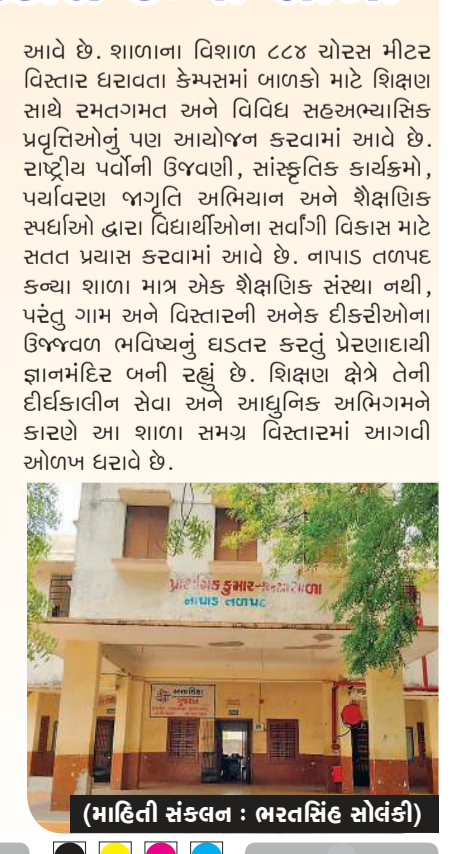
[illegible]

આવે છે. શાળાના વિશાળ ૮૮૪ ચોરસ મીટર વિસ્તાર ધરાવતા કેમ્પસમાં બાળકો માટે શિક્ષણ સાથે રમતગમત અને વિવિધ સહઅભ્યાસિક પ્રવૃત્તિઓનું પણ આયોજન કરવામાં આવે છે. રાષ્ટ્રીય પર્વોની ઉજવણી, સાંસ્કૃતિક કાર્યક્રમો, પર્યાવરણ જાગૃતિ અભિયાન અને શૈક્ષણિક સ્પર્ધાઓ દ્વારા વિદ્યાર્થીઓના સર્વાંગી વિકાસ માટે સતત પ્રયાસ કરવામાં આવે છે. નાપાડ તળપદ કન્યા શાળા માત્ર એક શૈક્ષણિક સંસ્થા નથી, પરંતુ ગામ અને વિસ્તારની અનેક દીકરીઓના ઉજ્જવળ ભવિષ્યનું ઘડતર કરતું પ્રેરણાદાયી જ્ઞાનમંદિર બની રહ્યું છે. શિક્ષણ ક્ષેત્રે તેની દીર્ઘકાલીન સેવા અને આધુનિક અભિગમને કારણે આ શાળા સમગ્ર વિસ્તારમાં આગવી ઓળખ ધરાવે છે.

પ્રાથમિક કુમાર-કન્યા શાળા
નાપાડ તળપદ

(માહિતી સંકલન : ભરતસિંહ સોલંકી)